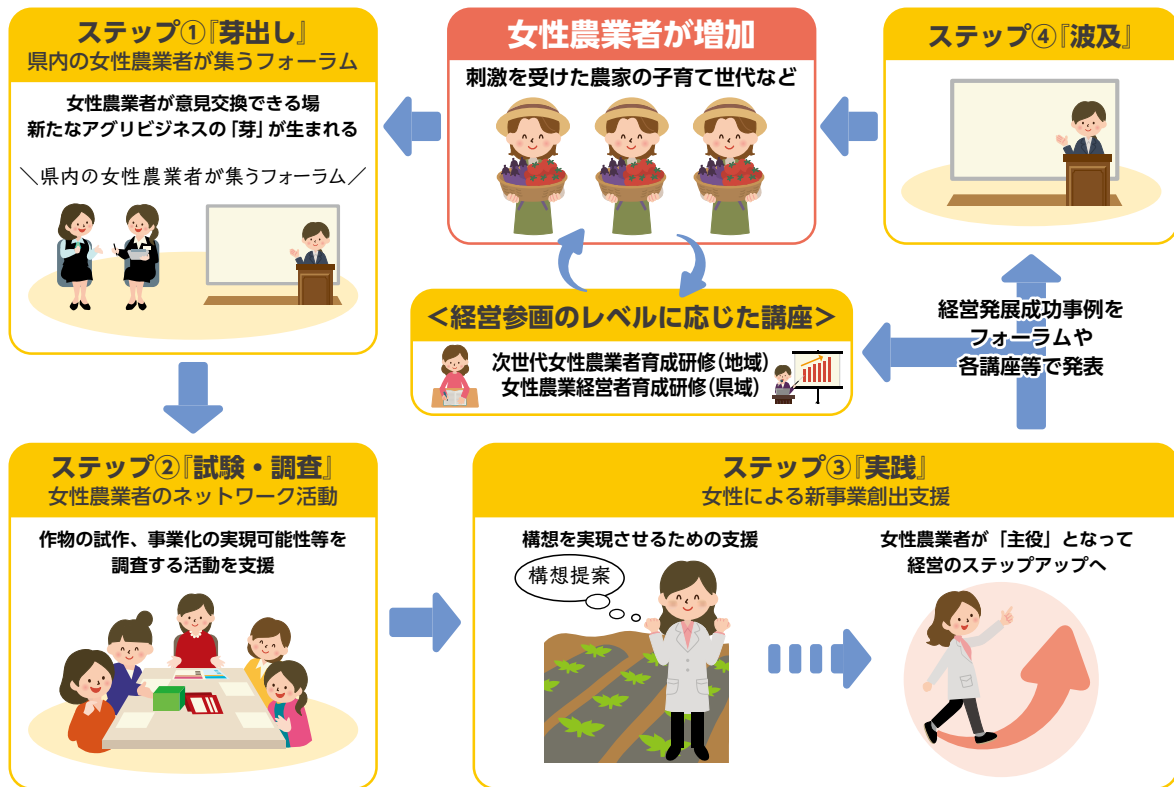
ステップ①『芽出し』
県内の女性農業者が集うフォーラム

女性農業者が意見交換できる場
新たなアグリビジネスの「芽」が生まれる

＼県内の女性農業者が集うフォーラム／

女性農業者が増加
刺激を受けた農家の子育て世代など

ステップ④『波及』

＜経営参画のレベルに応じた講座＞
次世代女性農業者育成研修(地域)
女性農業経営者育成研修(県域)

経営発展成功事例を
フォーラムや
各講座等で発表

ステップ②『試験・調査』
女性農業者のネットワーク活動

作物の試作、事業化の実現可能性等を
調査する活動を支援

ステップ③『実践』
女性による新事業創出支援

構想を実現させるための支援

構想提案

女性農業者が「主役」となって
経営のステップアップへ